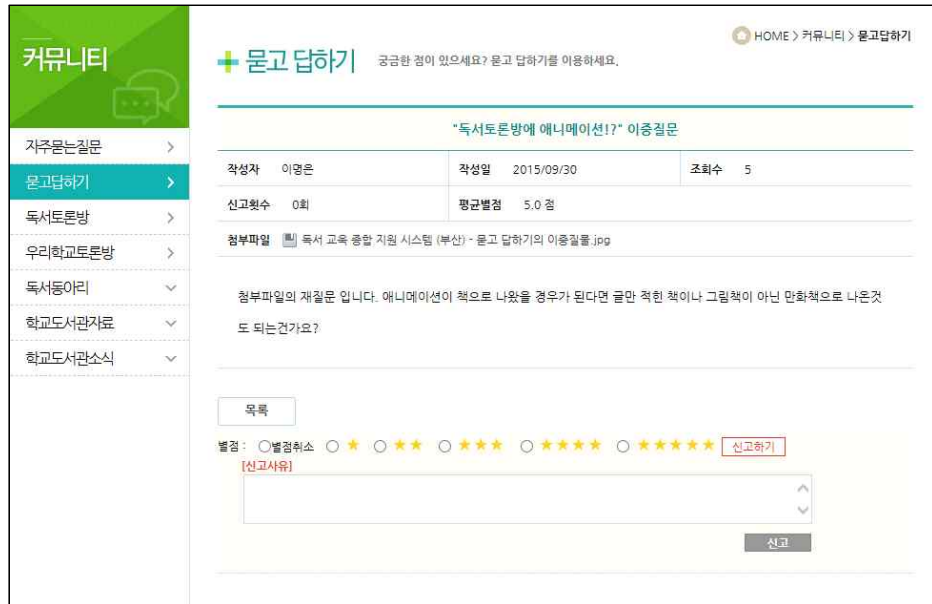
커뮤니티

자주묻는질문
묻고답하기
독서토론방
우리학교토론방
독서동아리
학교도서관자료
학교도서관소식

HOME > 커뮤니티 > 묻고답하기

묻고 답하기 궁금한 점이 있으세요? 묻고 답하기를 이용하세요.

"독서토론방에 애니메이션!?" 이중질문

| 작성자 | 이영은 | 작성일 | 2015/09/30 | 조회수 | 5 |
|---|---|---|---|---|---|
| 신고횟수 | 0회 | 평균별점 | 5.0 점 | | |

첨부파일 독서 교육 종합 지원 시스템 (부산) - 묻고 답하기의 이중질물.jpg

첨부파일의 재질문 입니다. 애니메이션이 책으로 나왔을 경우가 된다면 글만 적힌 책이나 그림책이 아닌 만화책으로 나온것도 되는건가요?

목록

별점 : ○별점취소 ○ ★ ○ ★★ ○ ★★★ ○ ★★★★ ○ ★★★★★ 신고하기
[신고사유]

신고